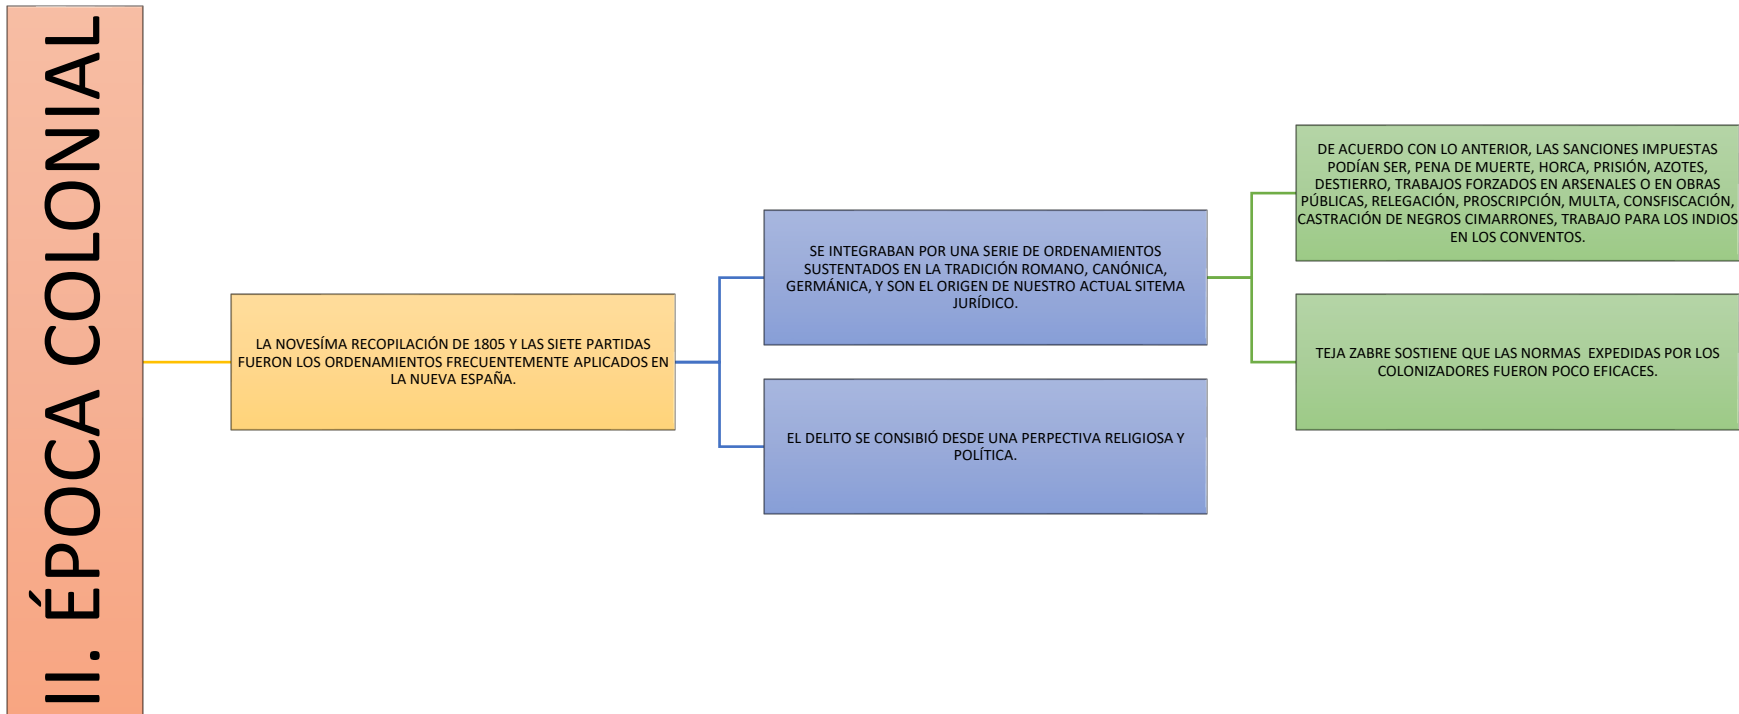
II. ÉPOCA COLONIAL

LA NOVESÍMA RECOPILACIÓN DE 1805 Y LAS SIETE PARTIDAS FUERON LOS ORDENAMIENTOS FRECUENTEMENTE APLICADOS EN LA NUEVA ESPAÑA.

SE INTEGRABAN POR UNA SERIE DE ORDENAMIENTOS SUSTENTADOS EN LA TRADICIÓN ROMANO, CANÓNICA, GERMÁNICA, Y SON EL ORIGEN DE NUESTRO ACTUAL SITEMA JURÍDICO.

EL DELITO SE CONSIBIÓ DESDE UNA PERPECTIVA RELIGIOSA Y POLÍTICA.

DE ACUERDO CON LO ANTERIOR, LAS SANCIONES IMPUESTAS PODÍAN SER, PENA DE MUERTE, HORCA, PRISIÓN, AZOTES, DESTIERRO, TRABAJOS FORZADOS EN ARSENALES O EN OBRAS PÚBLICAS, RELEGACIÓN, PROSCRIPCIÓN, MULTA, CONSFISCACIÓN, CASTRACIÓN DE NEGROS CIMARRONES, TRABAJO PARA LOS INDIOS EN LOS CONVENTOS.

TEJA ZABRE SOSTIENE QUE LAS NORMAS EXPEDIDAS POR LOS COLONIZADORES FUERON POCO EFICACES.